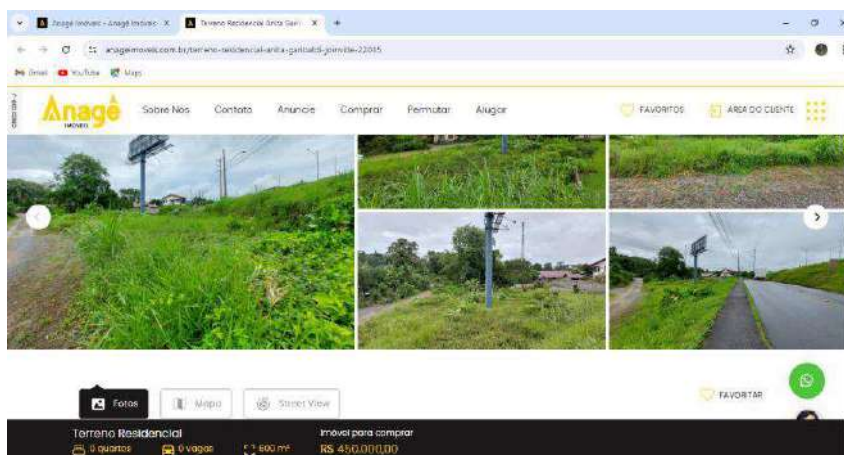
Anagê Imóveis - Anagê Imóveis ×
Terreno Residencial Anita Gari ×
+

anageimoveis.com.br/terreno-residencial-anita-garibaldi-joinville-22015

Gmail YouTube Maps

Anagê
IMÓVEIS

Sobre Nós
Contato
Anuncie
Comprar
Permutar
Alugar
FAVORITOS
ÁREA DO CLIENTE

Fotos
Mapa
Street View
FAVORITAR

Terreno Residencial
0 quartos
0 vagas
600 m²
Imóvel para comprar
R$ 450.000,00